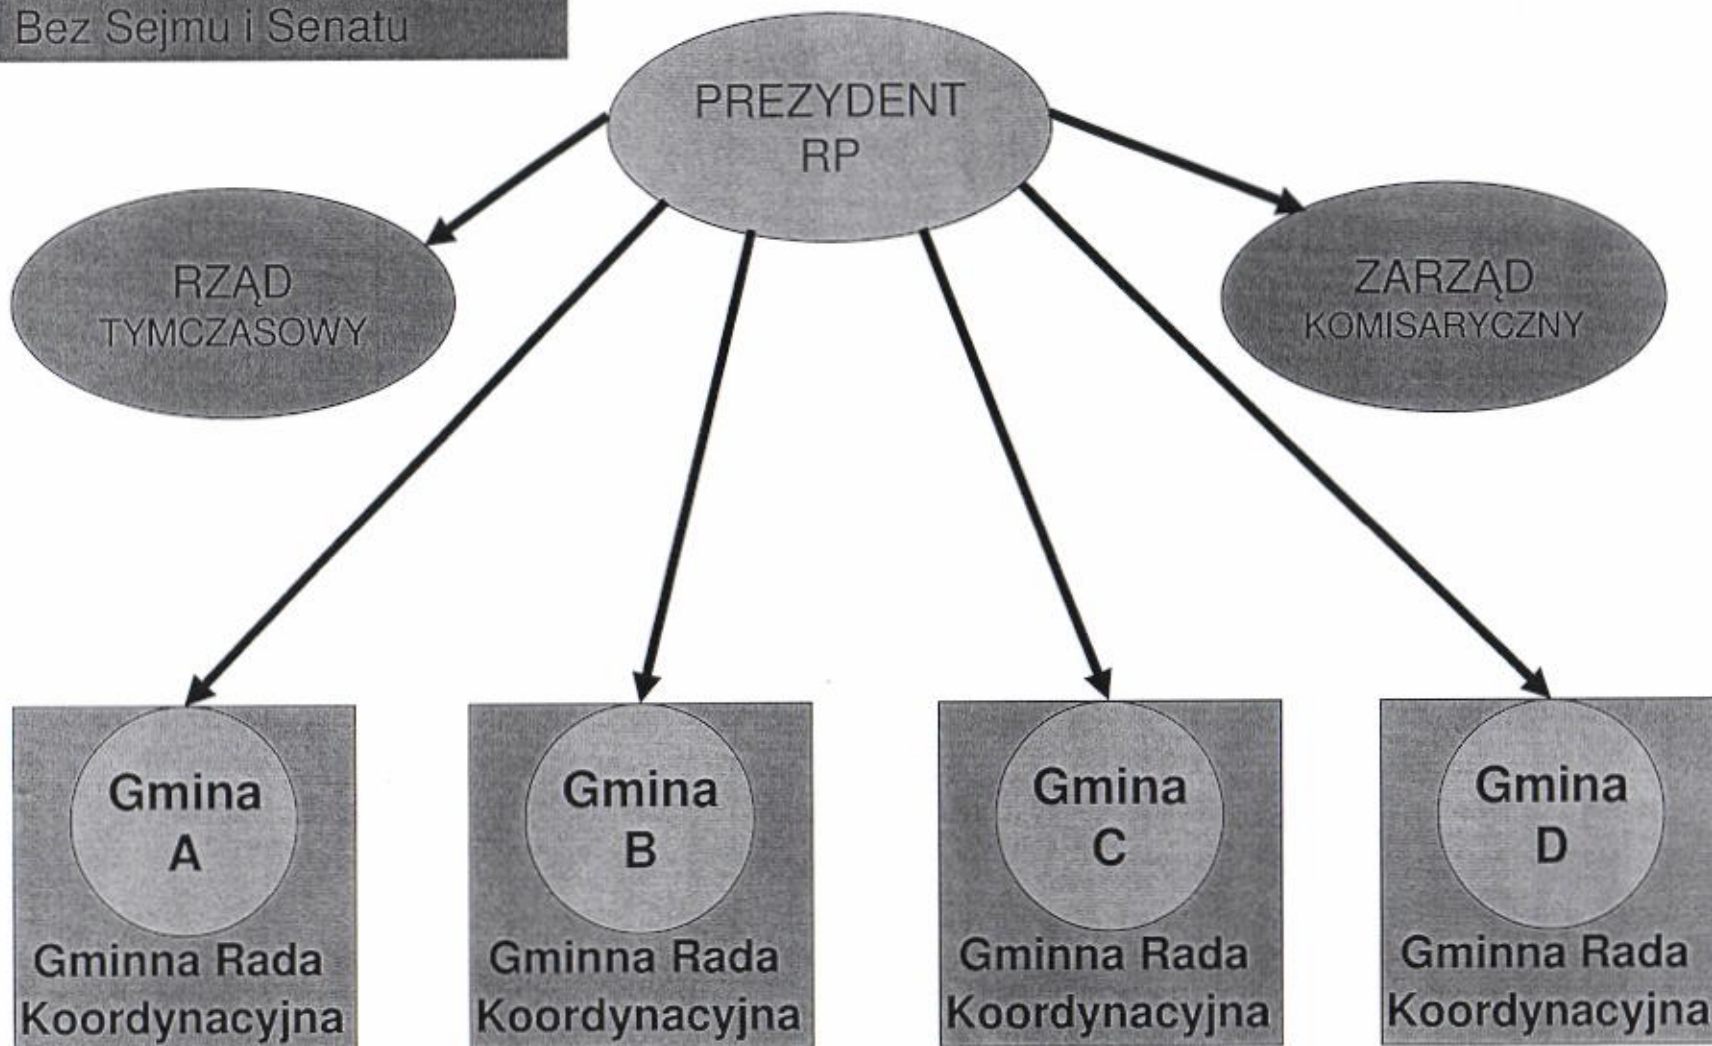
Bez Sejmu i Senatu

PREZYDENT RP

RZĄD TYMCZASOWY

ZARZĄD KOMISARYCZNY

Gmina A
Gminna Rada Koordynacyjna

Gmina B
Gminna Rada Koordynacyjna

Gmina C
Gminna Rada Koordynacyjna

Gmina D
Gminna Rada Koordynacyjna